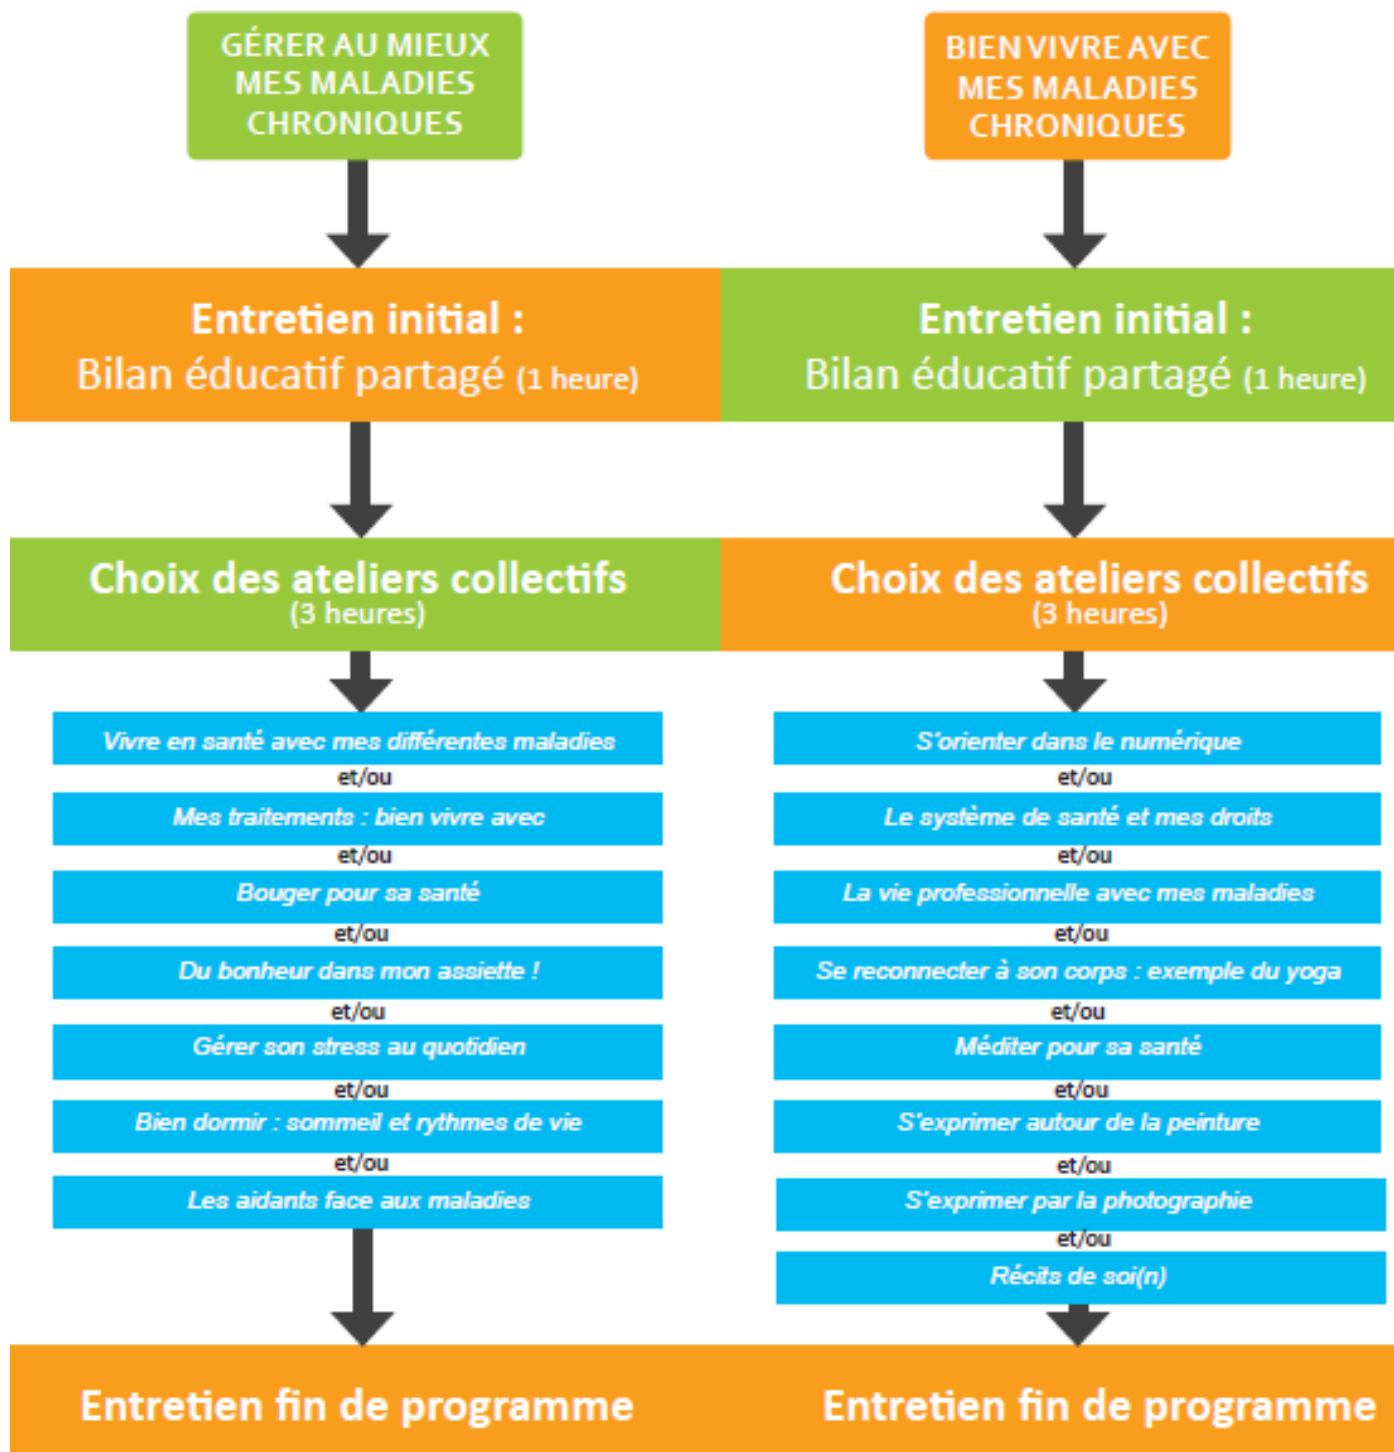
GÉRER AU MIEUX MES MALADIES CHRONIQUES

Entretien initial :
Bilan éducatif partagé (1 heure)

Choix des ateliers collectifs
(3 heures)

Vivre en santé avec mes différentes maladies
et/ou
Mes traitements : bien vivre avec
et/ou
Bouger pour sa santé
et/ou
Du bonheur dans mon assiette !
et/ou
Gérer son stress au quotidien
et/ou
Bien dormir : sommeil et rythmes de vie
et/ou
Les aidants face aux maladies

Entretien fin de programme

BIEN VIVRE AVEC MES MALADIES CHRONIQUES

Entretien initial :
Bilan éducatif partagé (1 heure)

Choix des ateliers collectifs
(3 heures)

S'orienter dans le numérique
et/ou
Le système de santé et mes droits
et/ou
La vie professionnelle avec mes maladies
et/ou
Se reconnecter à son corps : exemple du yoga
et/ou
Méditer pour sa santé
et/ou
S'exprimer autour de la peinture
et/ou
S'exprimer par la photographie
et/ou
Récits de soi(n)

Entretien fin de programme